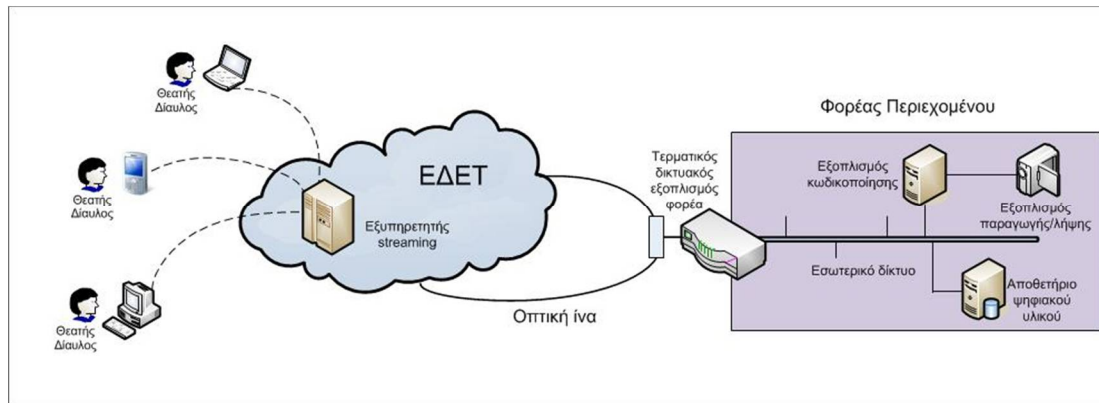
Θεατής Δίαυλος

Θεατής Δίαυλος

Θεατής Δίαυλος

ΕΔΕΤ

Εξυπηρετητής streaming

Οπτική ίνα

Τερματικός δικτυακός εξοπλισμός φορέα

Φορέας Περιεχομένου

Εξοπλισμός κωδικοποίησης

Εξοπλισμός παραγωγής/λήψης

Εσωτερικό δίκτυο

Αποθετήριο ψηφιακού υλικού